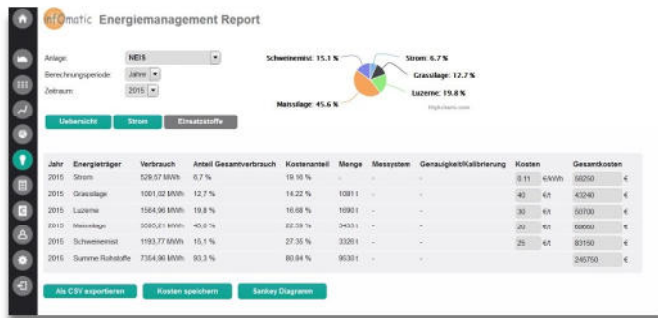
infomatic Energiemanagement Report

Anlage: NEIS
Berechnungsperiode: Jahre
Zeitraum: 2015

Schweinemist: 15.1 %
Strom: 6.7 %
Grassilage: 12.7 %
Luzerne: 19.8 %
Maissilage: 45.6 %
Highcharts.com

Uebersicht | Strom | Einsatzstoffe

| Jahr | Energieträger | Verbrauch | Anteil Gesamtverbrauch | Kostenanteil | Menge | Messystem | Genauigkeit/Kalibrierung | Kosten | | Gesamtkosten | |
|---|---|---|---|---|---|---|---|---|---|---|---|
| 2015 | Strom | 529,57 MWh | 6,7 % | 19,16 % | - | - | - | 0.11 | €/kWh | 58250 | € |
| 2015 | Grassilage | 1001,02 MWh | 12,7 % | 14,22 % | 1081 t | - | - | 40 | €/t | 43240 | € |
| 2015 | Luzerne | 1564,96 MWh | 19,8 % | 16,68 % | 1690 t | - | - | 30 | €/t | 50700 | € |
| 2015 | Maissilage | 3595,81 MWh | 45,6 % | 22,39 % | 3403 t | - | - | 20 | €/t | 68060 | € |
| 2015 | Schweinemist | 1193,77 MWh | 15,1 % | 27,35 % | 3326 t | - | - | 25 | €/t | 83150 | € |
| 2015 | Summe Rohstoffe | 7354,56 MWh | 93,3 % | 80,84 % | 9530 t | - | - | | | 245750 | € |

Als CSV exportieren | Kosten speichern | Sankey Diagramm